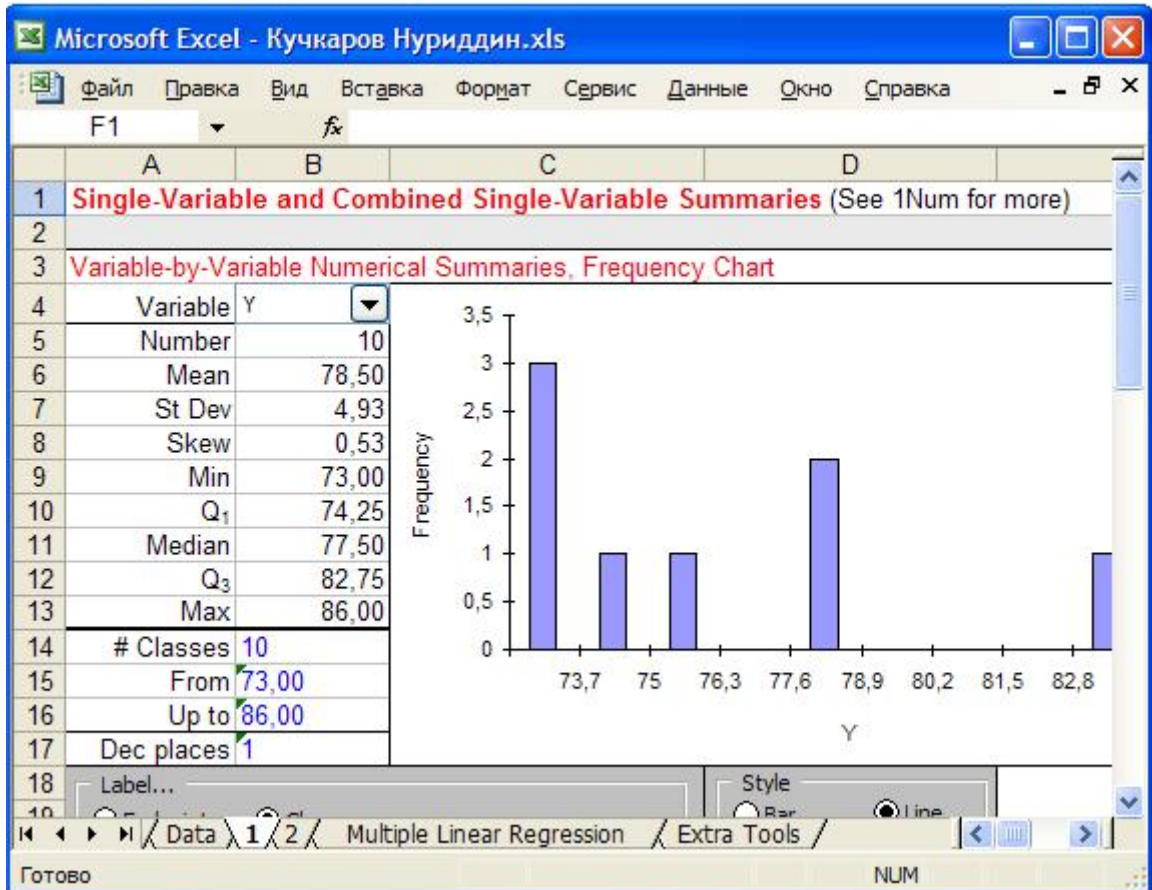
Microsoft Excel - Кучкаров Нуриддин.xls

Файл Правка Вид Вставка Формат Сервис Данные Окно Справка

F1 $f_x$

| | A | B | C | D |
|---|---|---|---|---|
| 1 | Single-Variable and Combined Single-Variable Summaries (See 1Num for more) | | | |
| 2 | | | | |
| 3 | Variable-by-Variable Numerical Summaries, Frequency Chart | | | |
| 4 | Variable | Y | | |
| 5 | Number | 10 | | |
| 6 | Mean | 78,50 | | |
| 7 | St Dev | 4,93 | | |
| 8 | Skew | 0,53 | | |
| 9 | Min | 73,00 | | |
| 10 | $Q_1$ | 74,25 | | |
| 11 | Median | 77,50 | | |
| 12 | $Q_3$ | 82,75 | | |
| 13 | Max | 86,00 | | |
| 14 | # Classes | 10 | | |
| 15 | From | 73,00 | | |
| 16 | Up to | 86,00 | | |
| 17 | Dec places | 1 | | |
| 18 | Label... | | | Style |
| 19 | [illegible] | | | Bar Line |

3,5
3
2,5
2
1,5
1
0,5
0
Frequency
73,7 75 76,3 77,6 78,9 80,2 81,5 82,8
Y

Data 1 2 Multiple Linear Regression Extra Tools

Готово NUM